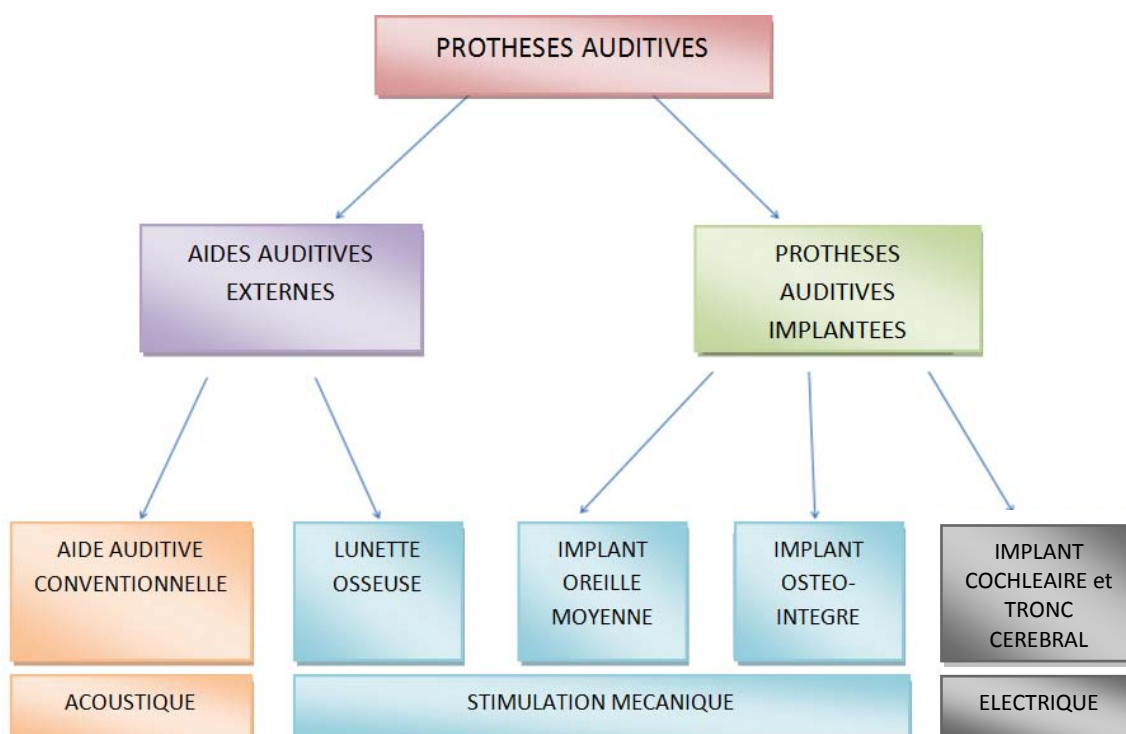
PROTHESES AUDITIVES

AIDES AUDITIVES EXTERNES

PROTHESES AUDITIVES IMPLANTEES

AIDE AUDITIVE CONVENTIONNELLE

LUNETTE OSSEUSE

IMPLANT OREILLE MOYENNE

IMPLANT OSTEO-INTEGRE

IMPLANT COCHLEAIRE et TRONC CEREBRAL

ACOUSTIQUE

STIMULATION MECANIQUE

ELECTRIQUE